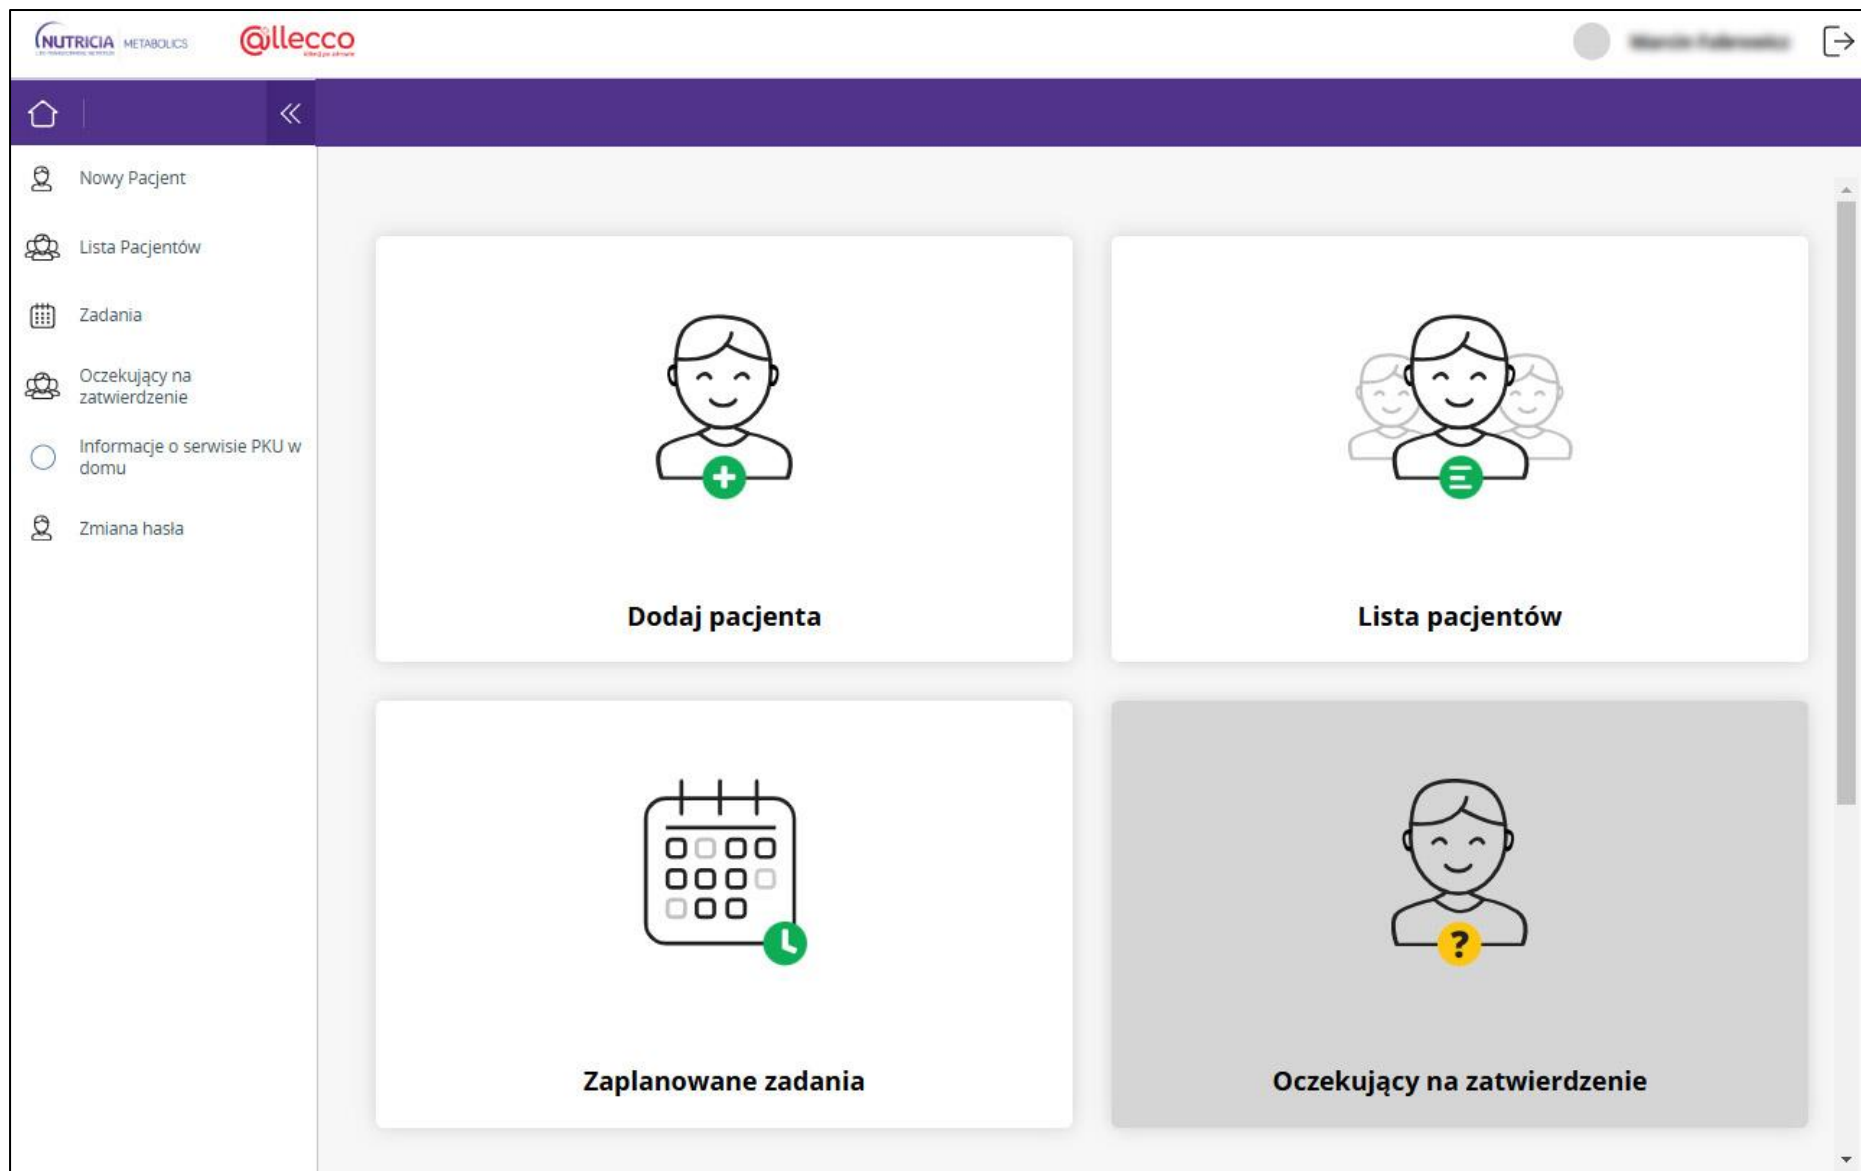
NUTRICIA METABOLICS @llecco

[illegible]

Nowy Pacjent

Lista Pacjentów

Zadania

Oczekujący na zatwierdzenie

Informacje o serwisie PKU w domu

Zmiana hasła

Dodaj pacjenta

Lista pacjentów

Zaplanowane zadania

Oczekujący na zatwierdzenie